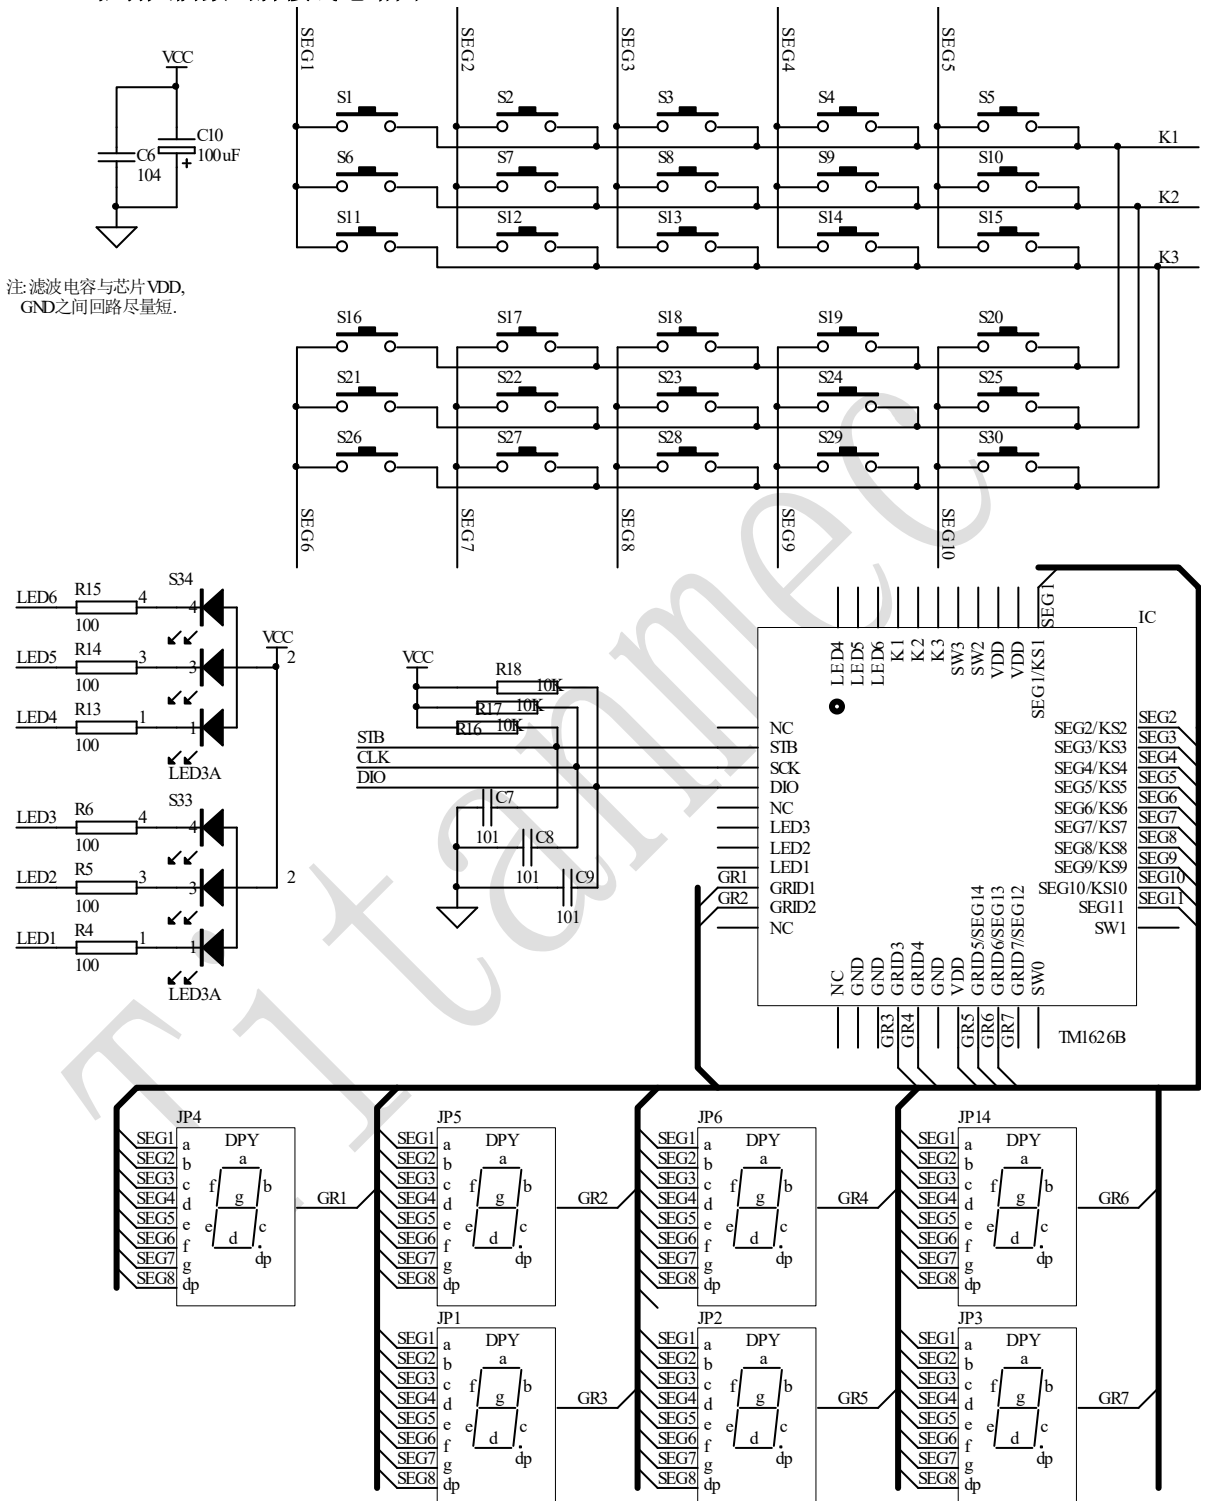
VCC
C10
C6 100uF
104

注:滤波电容与芯片VDD, GND之间回路尽量短.

SEG1 SEG2 SEG3 SEG4 SEG5

S1 S2 S3 S4 S5 K1
S6 S7 S8 S9 S10 K2
S11 S12 S13 S14 S15 K3

S16 S17 S18 S19 S20
S21 S22 S23 S24 S25
S26 S27 S28 S29 S30

SEG6 SEG7 SEG8 SEG9 SEG10

LED6 R15 100 4 S34 4
VCC 2
LED5 R14 100 3 3
LED4 R13 100 1 1
LED3A

LED3 R6 100 4 S33 4
LED2 R5 100 3 3 2
LED1 R4 100 1 1
LED3A

VCC
R18 10K
R17 10K
R16 10K
STB
CLK
DIO
C7 101
C8 101
C9 101

SEG1
IC
LED4 LED5 LED6 K1 K2 K3 SW3 SW2 VDD VDD SEG1/KS1
NC
STB
SCK
DIO
NC
LED3
LED2
LED1
GR1 GRID1
GR2 GRID2
NC
SEG2/KS2 SEG2
SEG3/KS3 SEG3
SEG4/KS4 SEG4
SEG5/KS5 SEG5
SEG6/KS6 SEG6
SEG7/KS7 SEG7
SEG8/KS8 SEG8
SEG9/KS9 SEG9
SEG10/KS10 SEG10
SEG11 SEG11
SW1
NC GND GND GRID3 GRID4 GND VDD GRID5/SEG14 GRID6/SEG13 GRID7/SEG12 SW0
GR3 GR4 GR5 GR6 GR7
TM1626B

JP4 DPY SEG1 a SEG2 b SEG3 c SEG4 d SEG5 e SEG6 f SEG7 g SEG8 dp a f g b e c d dp GR1
JP5 DPY SEG1 a SEG2 b SEG3 c SEG4 d SEG5 e SEG6 f SEG7 g SEG8 dp a f g b e c d dp GR2
JP6 DPY SEG1 a SEG2 b SEG3 c SEG4 d SEG5 e SEG6 f SEG7 g SEG8 dp a f g b e c d dp GR4
JP14 DPY SEG1 a SEG2 b SEG3 c SEG4 d SEG5 e SEG6 f SEG7 g SEG8 dp a f g b e c d dp GR6
JP1 DPY SEG1 a SEG2 b SEG3 c SEG4 d SEG5 e SEG6 f SEG7 g SEG8 dp a f g b e c d dp GR3
JP2 DPY SEG1 a SEG2 b SEG3 c SEG4 d SEG5 e SEG6 f SEG7 g SEG8 dp a f g b e c d dp GR5
JP3 DPY SEG1 a SEG2 b SEG3 c SEG4 d SEG5 e SEG6 f SEG7 g SEG8 dp a f g b e c d dp GR7

Titanmec